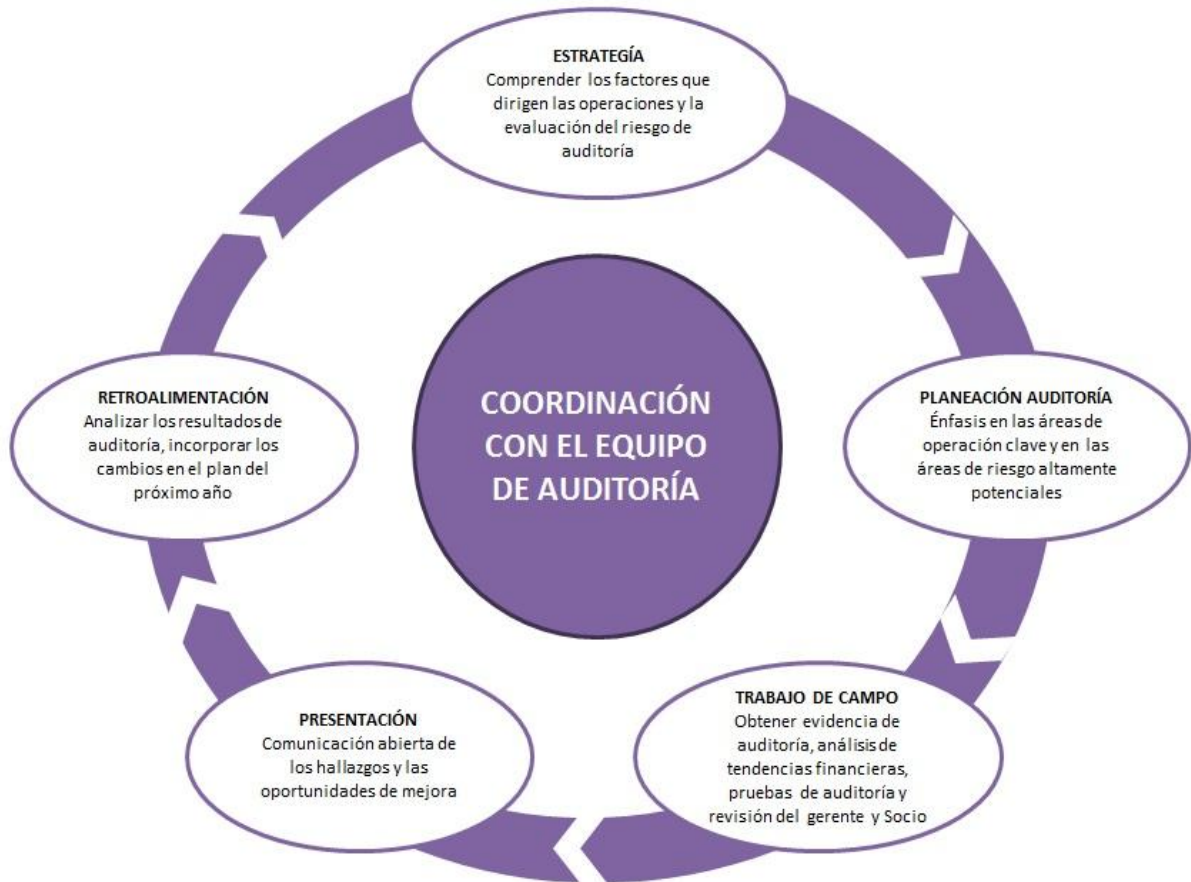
ESTRATEGÍA
Comprender los factores que dirigen las operaciones y la evaluación del riesgo de auditoría

PLANEACIÓN AUDITORÍA
Énfasis en las áreas de operación clave y en las áreas de riesgo altamente potenciales

TRABAJO DE CAMPO
Obtener evidencia de auditoría, análisis de tendencias financieras, pruebas de auditoría y revisión del gerente y Socio

PRESENTACIÓN
Comunicación abierta de los hallazgos y las oportunidades de mejora

RETROALIMENTACIÓN
Analizar los resultados de auditoría, incorporar los cambios en el plan del próximo año

COORDINACIÓN CON EL EQUIPO DE AUDITORÍA